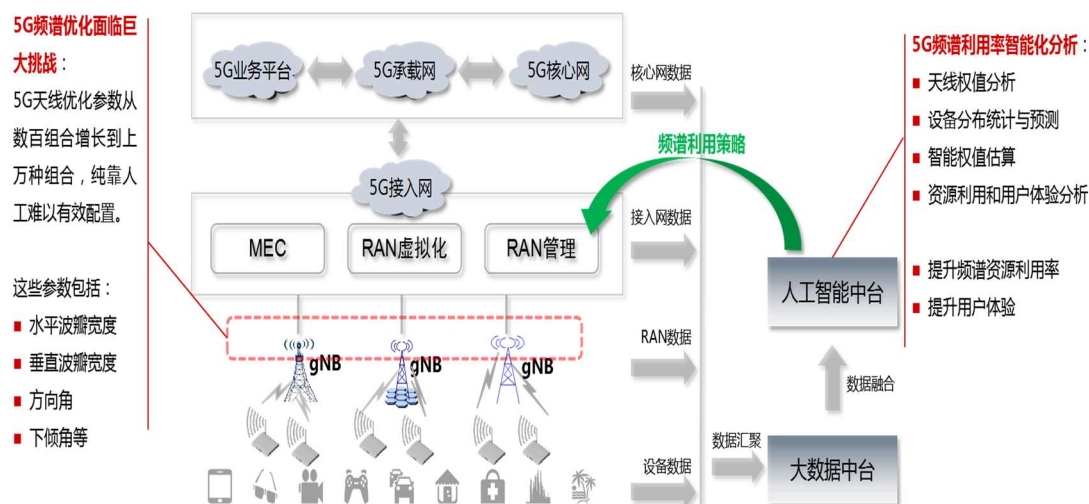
5G频谱优化面临巨大挑战：
5G天线优化参数从数百组合增长到上万种组合，纯靠人工难以有效配置。

这些参数包括：
▪ 水平波瓣宽度
▪ 垂直波瓣宽度
▪ 方向角
▪ 下倾角等

5G业务平台
5G承载网
5G核心网
5G接入网
MEC
RAN虚拟化
RAN管理
gNB
gNB
gNB

核心网数据
频谱利用策略
接入网数据
RAN数据
设备数据
数据汇聚
人工智能中台
数据融合
大数据中台

5G频谱利用率智能化分析：
▪ 天线权值分析
▪ 设备分布统计与预测
▪ 智能权值估算
▪ 资源利用和用户体验分析

▪ 提升频谱资源利用率
▪ 提升用户体验